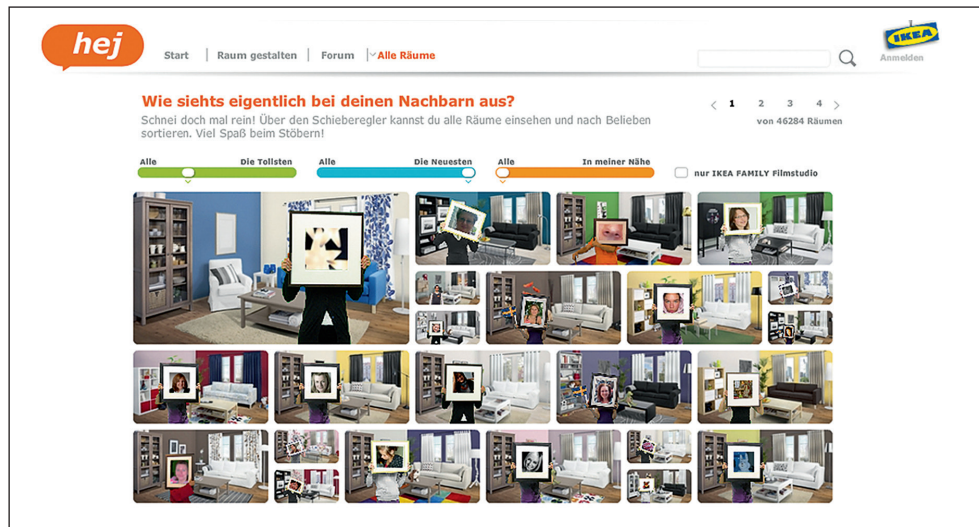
hej

Start | Raum gestalten | Forum | Alle Räume

IKEA
Anmelden

Wie siehts eigentlich bei deinen Nachbarn aus?

Schnei doch mal rein! Über den Schieberegler kannst du alle Räume einsehen und nach Belieben sortieren. Viel Spaß beim Stöbern!

‹ 1 2 3 4 ›
von 46284 Räumen

Alle Die Tollsten
Alle Die Neuesten
Alle In meiner Nähe
nur IKEA FAMILY Filmstudio